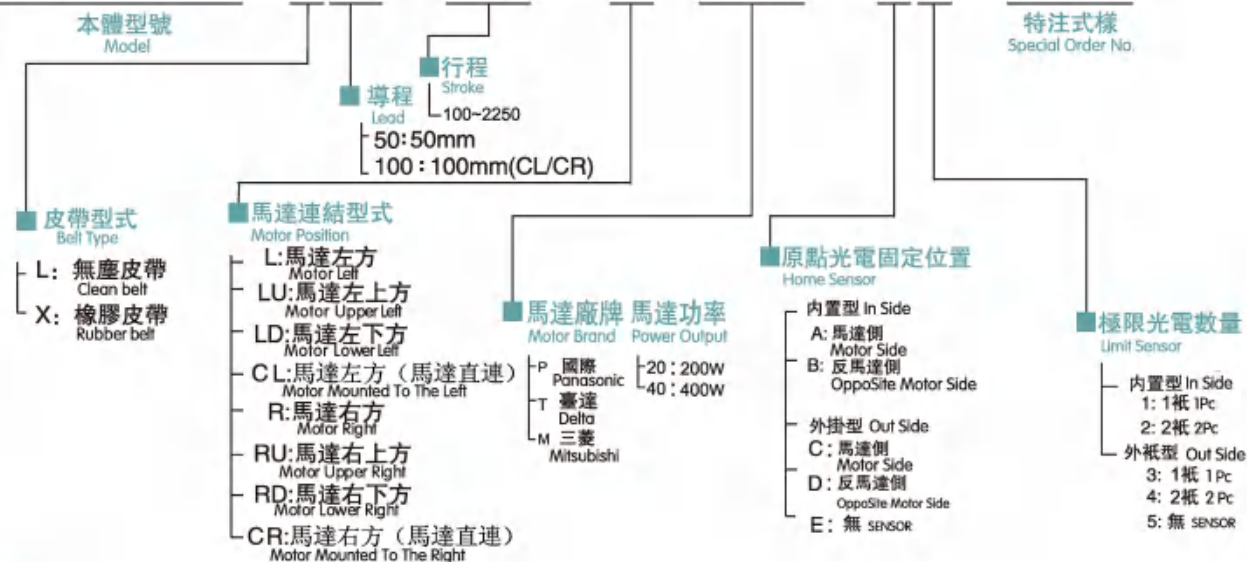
本體型號
Model

特注式樣
Special Order No.

行程
Stroke
100~2250

導程
Lead
50:50mm
100:100mm(CL/CR)

皮帶型式
Belt Type
L: 無塵皮帶
Clean belt
X: 橡膠皮帶
Rubber belt

馬達連結型式
Motor Position
L:馬達左方
Motor Left
LU:馬達左上方
Motor Upper Left
LD:馬達左下方
Motor Lower Left
CL:馬達左方（馬達直連）
Motor Mounted To The Left
R:馬達右方
Motor Right
RU:馬達右上方
Motor Upper Right
RD:馬達右下方
Motor Lower Right
CR:馬達右方（馬達直連）
Motor Mounted To The Right

馬達廠牌
Motor Brand
P 國際
Panasonic
T 臺達
Delta
M 三菱
Mitsubishi

馬達功率
Power Output
20:200W
40:400W

原點光電固定位置
Home Sensor
內置型 In Side
A: 馬達側
Motor Side
B: 反馬達側
OppoSite Motor Side
外掛型 Out Side
C: 馬達側
Motor Side
D: 反馬達側
OppoSite Motor Side
E: 無 SENSOR

極限光電數量
Limit Sensor
內置型 In Side
1: 1只 1Pc
2: 2只 2Pc
外只型 Out Side
3: 1只 1Pc
4: 2只 2Pc
5: 無 SENSOR